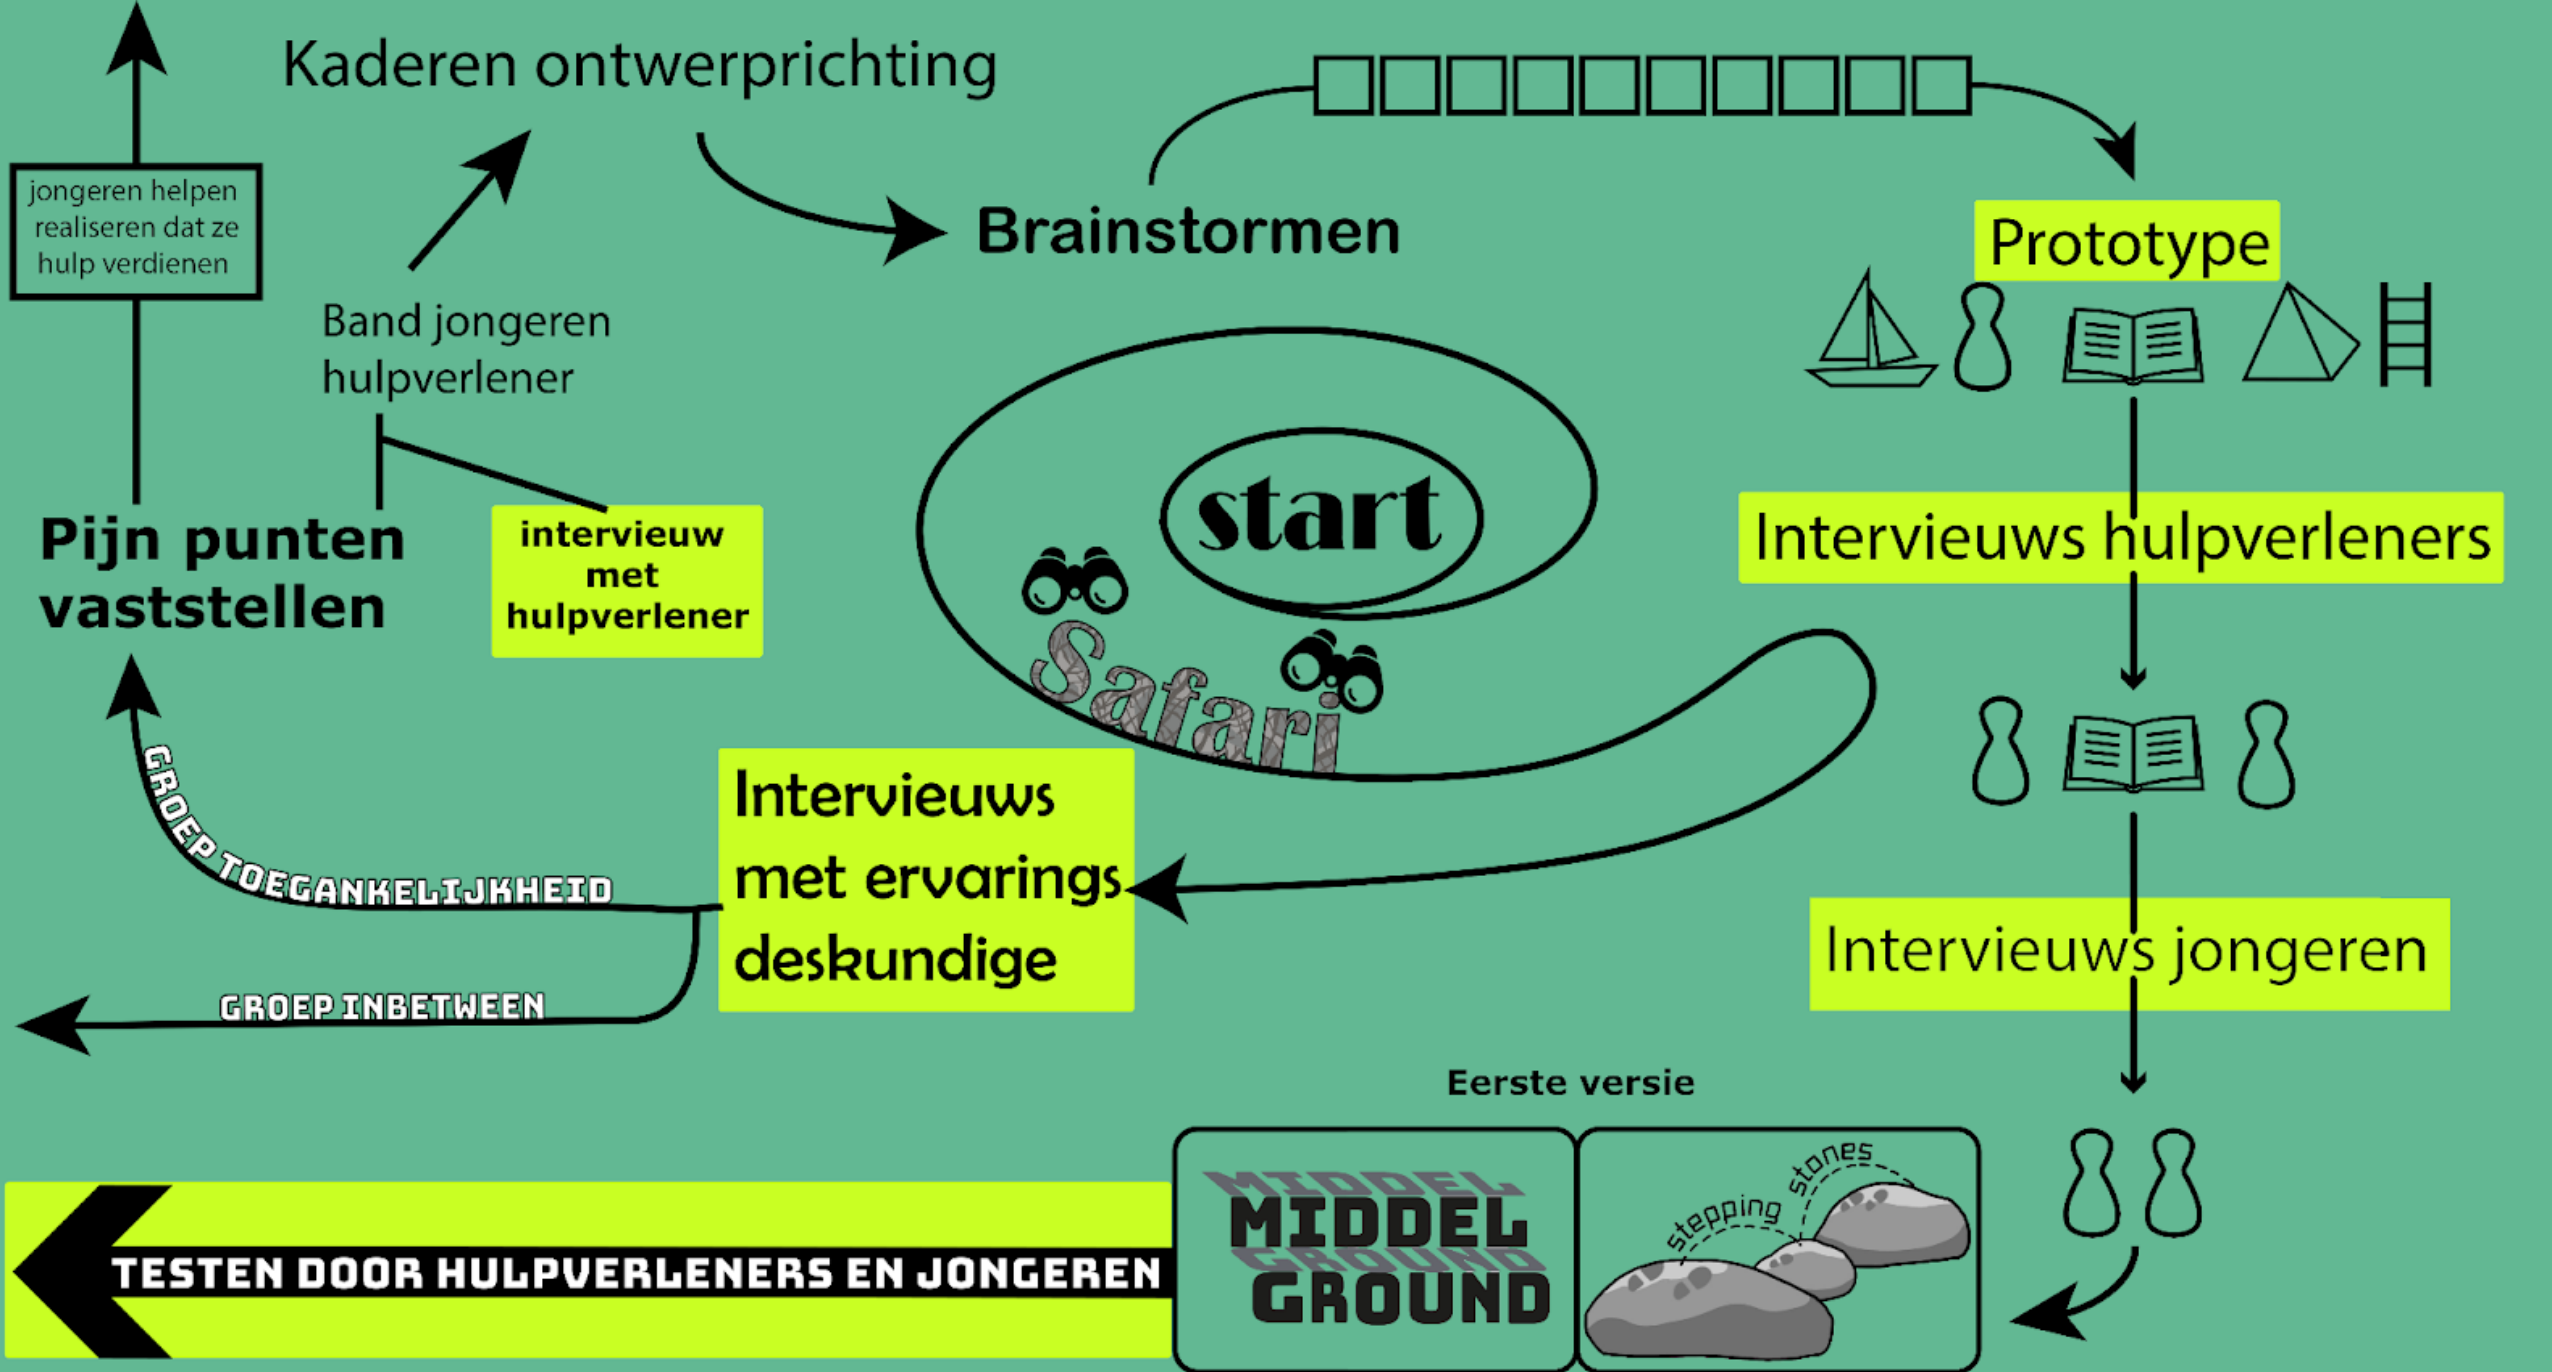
Kaderen ontwerprichting

jongeren helpen realiseren dat ze hulp verdienen

Brainstormen

Prototype

Band jongeren hulpverlener

start

interviewu met hulpverlener

Pijn punten vaststellen

Intervieuws hulpverleners

Safari

GROEP TOEGANKELIJKHEID

Intervieuws met ervarings deskundige

Intervieuws jongeren

GROEP INBETWEEN

Eerste versie

MIDDEL GROUND

stepping stones

TESTEN DOOR HULPVERLENERS EN JONGEREN